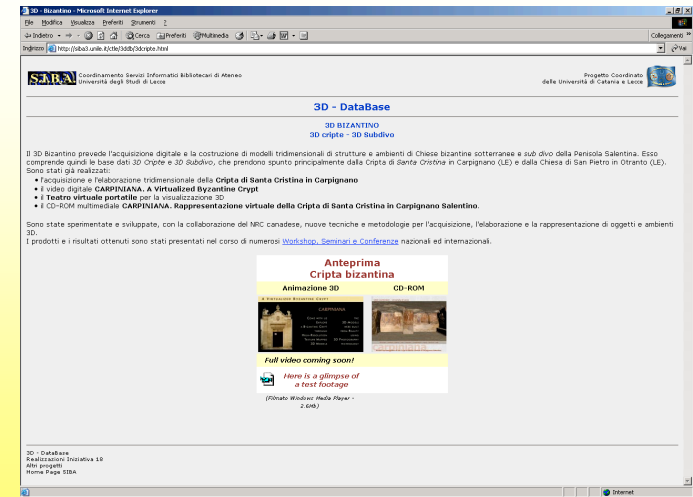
3D - Bizantino - Microsoft Internet Explorer

File Modifica Visualizza Preferiti Strumenti ?

Indietro Cerca Preferiti Multimedia

Indirizzo http://siba3.unile.it/ctle/3ddb/3cripte.html Vai Collegamenti

SIBA Coordinamento Servizi Informatici Bibliotecari di Ateneo Università degli Studi di Lecce

Progetto Coordinato delle Università di Catania e Lecce

3D - DataBase

3D BIZANTINO
3D cripte - 3D Subdivo

Il 3D Bizantino prevede l'acquisizione digitale e la costruzione di modelli tridimensionali di strutture e ambienti di Chiese bizantine sotterranee e *sub divo* della Penisola Salentina. Esso comprende quindi le base dati *3D Cripte* e *3D Subdivo*, che prendono spunto principalmente dalla Cripta di *Santa Cristina* in Carpignano (LE) e dalla Chiesa di San Pietro in Otranto (LE). Sono stati già realizzati:

- l'acquisizione e l'elaborazione tridimensionale della **Cripta di Santa Cristina in Carpignano**
- il video digitale **CARPINIANA. A Virtualized Byzantine Crypt**
- il **Teatro virtuale portatile** per la visualizzazione 3D
- il CD-ROM multimediale **CARPINIANA. Rappresentazione virtuale della Cripta di Santa Cristina in Carpignano Salentino.**

Sono state sperimentate e sviluppate, con la collaborazione del NRC canadese, nuove tecniche e metodologie per l'acquisizione, l'elaborazione e la rappresentazione di oggetti e ambienti 3D.
I prodotti e i risultati ottenuti sono stati presentati nel corso di numerosi Workshop, Seminari e Conferenze nazionali ed internazionali.

Anteprima
Cripta bizantina

Animazione 3D | CD-ROM

A Virtualized Byzantine Crypt
CARPINIANA

Full video coming soon!

Here is a glimpse of a test footage

(Filmato Windows Media Player - 2.6Mb)

3D - DataBase
Realizzazioni Iniziativa 18
Altri progetti
Home Page SIBA

Internet